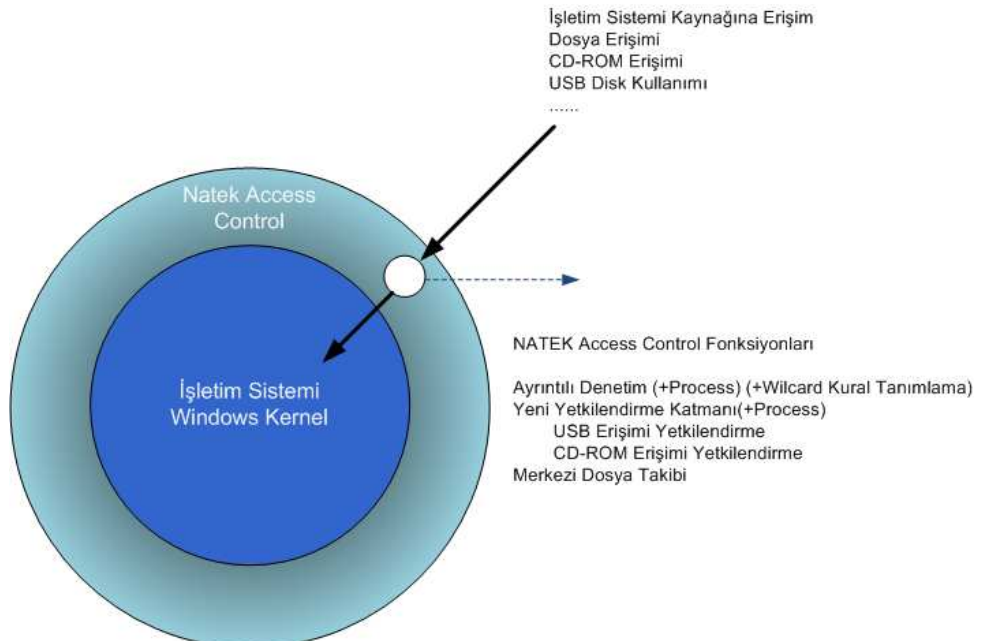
İşletim Sistemi Kaynağına Erişim
Dosya Erişimi
CD-ROM Erişimi
USB Disk Kullanımı
......

Natek Access Control

İşletim Sistemi Windows Kernel

NATEK Access Control Fonksiyonları

Ayrıntılı Denetim (+Process) (+Wilcard Kural Tanımlama)
Yeni Yetkilendirme Katmanı(+Process)
USB Erişimi Yetkilendirme
CD-ROM Erişimi Yetkilendirme
Merkezi Dosya Takibi